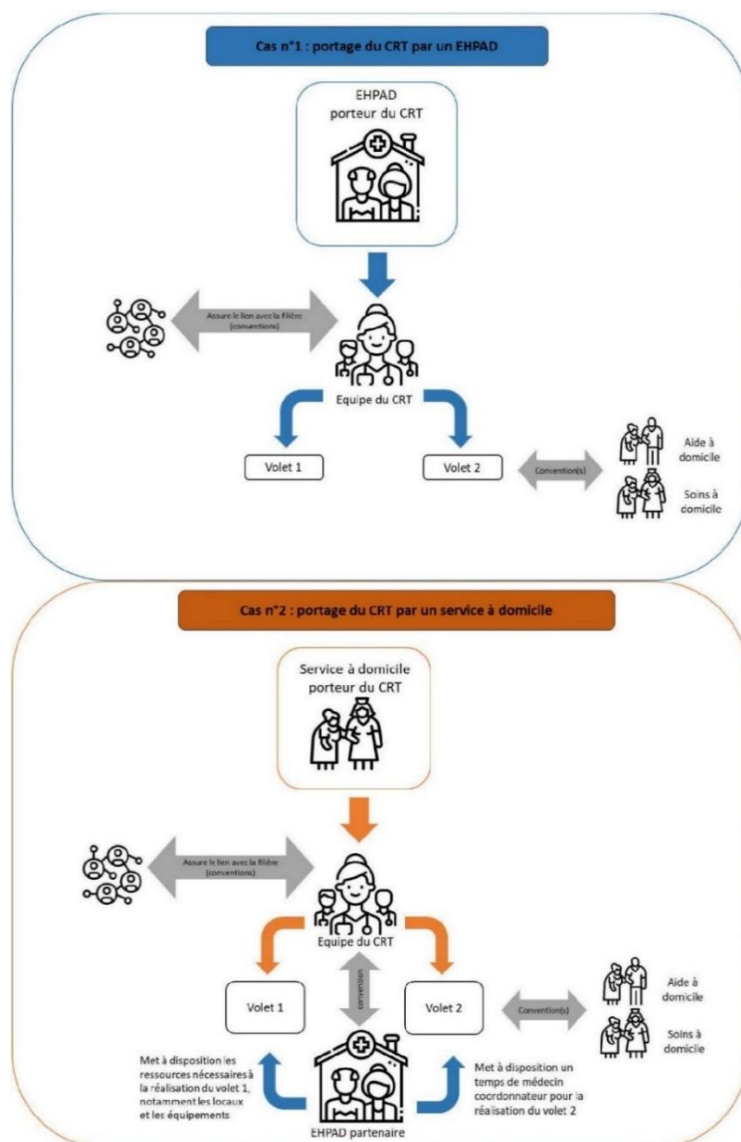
Cas n°1 : portage du CRT par un EHPAD

EHPAD porteur du CRT

Assure le lien avec la filière (conventions)

Equipe du CRT

Volet 1

Volet 2

Convention(s)

Aide à domicile

Soins à domicile

Cas n°2 : portage du CRT par un service à domicile

Service à domicile porteur du CRT

Assure le lien avec la filière (conventions)

Equipe du CRT

convention

Volet 1

Volet 2

Convention(s)

Aide à domicile

Soins à domicile

Met à disposition les ressources nécessaires à la réalisation du volet 1, notamment les locaux et les équipements

Met à disposition un temps de médecin coordonnateur pour la réalisation du volet 2

EHPAD partenaire